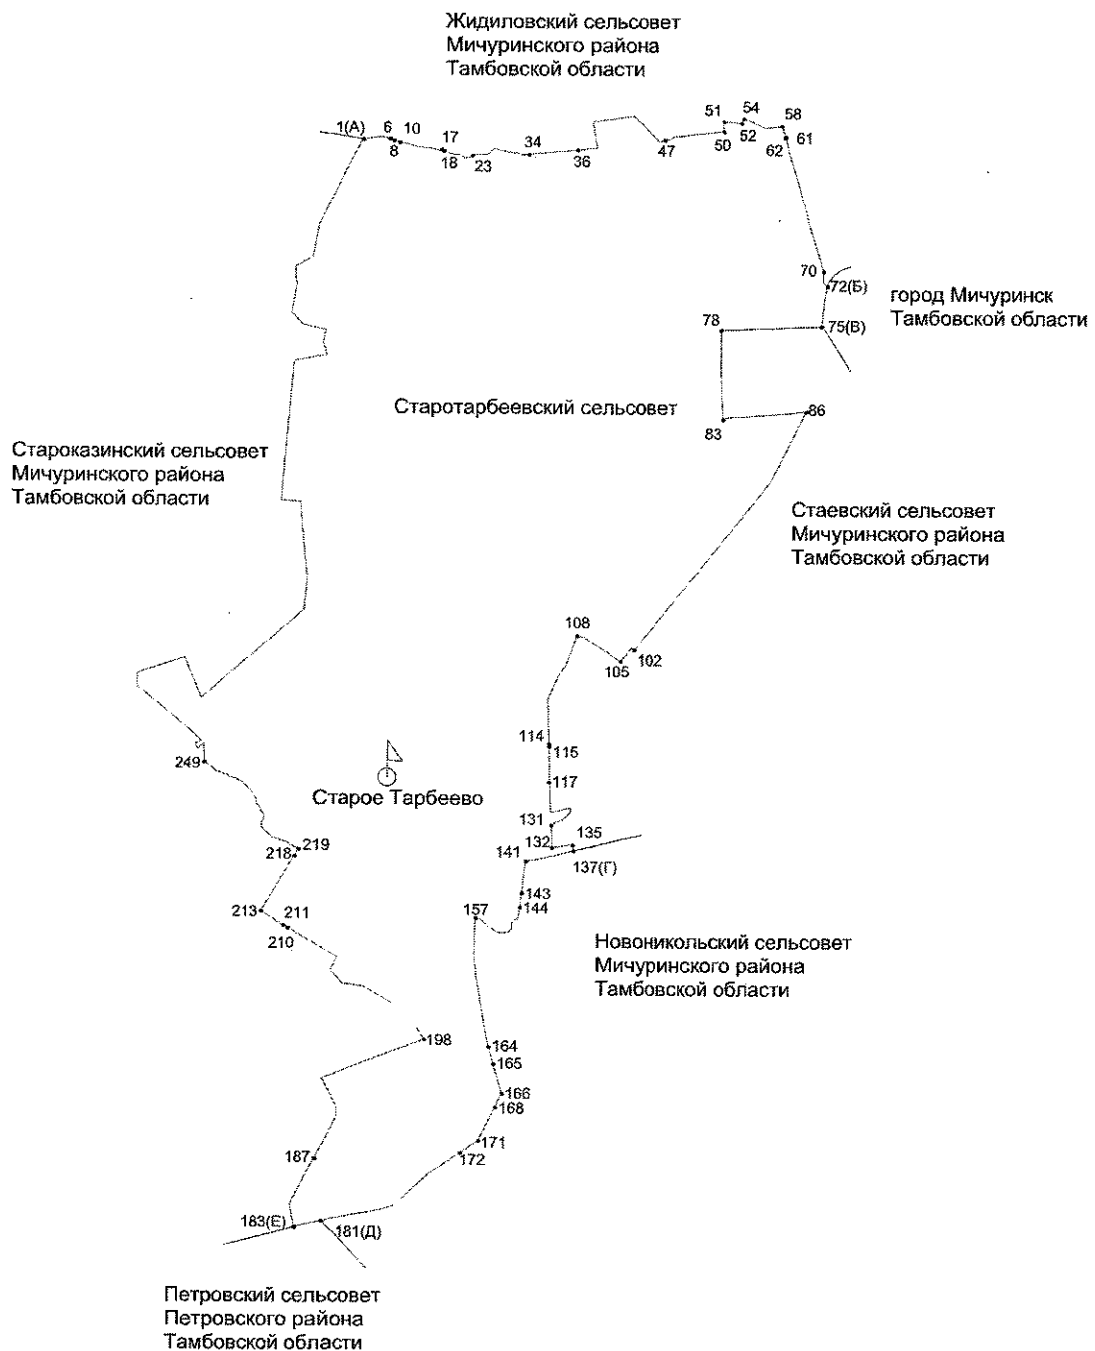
Жидиловский сельсовет
Мичуринского района
Тамбовской области

1(А) 6 10 8 17 18 23 34 36 47 51 50 54 52 58 62 61

70 72(Б)

город Мичуринск
Тамбовской области

78 75(В)

Старотарбеевский сельсовет

83 86

Староказинский сельсовет
Мичуринского района
Тамбовской области

Стаевский сельсовет
Мичуринского района
Тамбовской области

108 105 102

114 115 117

249

Старое Тарбеево

131 132 135 141 137(Г)

218 219

143 144 157

213 211 210

Новоникольский сельсовет
Мичуринского района
Тамбовской области

198

164 165 166 168

171 172

187

183(Е) 181(Д)

Петровский сельсовет
Петровского района
Тамбовской области